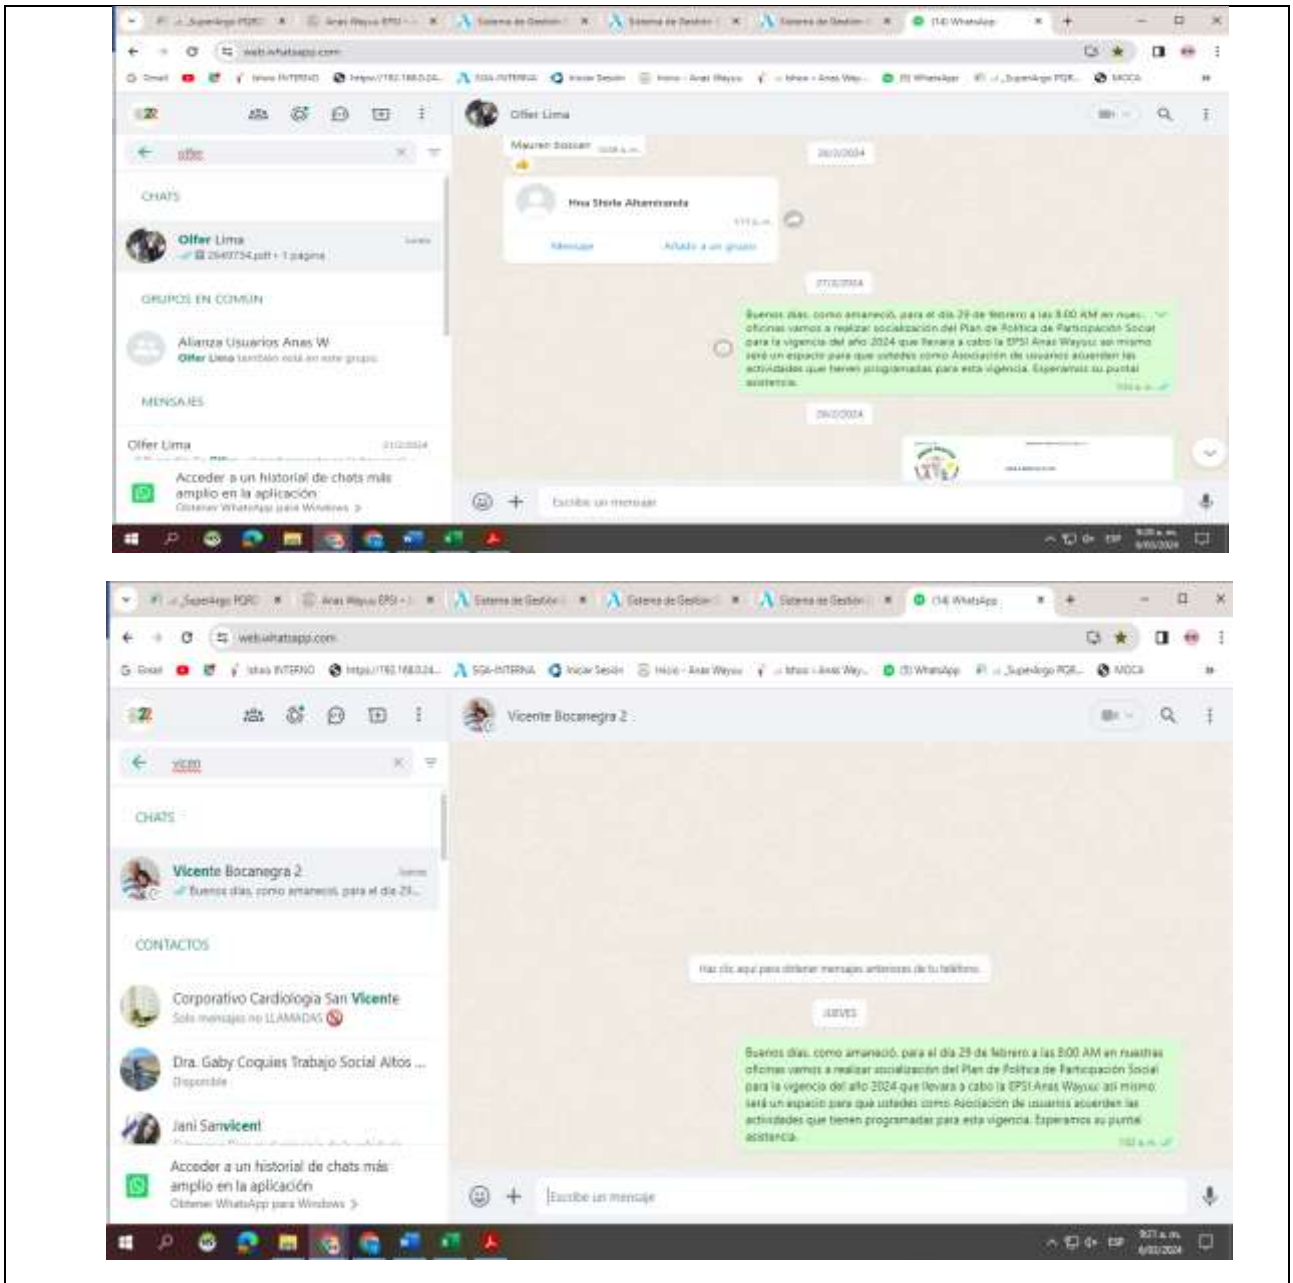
Superargo PQRS | Anas Wayuu EPSI | Sistema de Gestion | Sistema de Gestion | Sistema de Gestion | (14) WhatsApp

web.whatsapp.com

Gmail | Intras INTERNO | https://192.168.0.24... | SGA-INTERNA | Iniciar Sesión | Inicio - Anas Wayuu | Inbox - Anas Way... | (9) WhatsApp | Superargo PQR... | MOCA

olfer

CHATS

Olfer Lima
26497734.pdf • 1 página

GRUPOS EN COMÚN

Alianza Usuarios Anas W
Olfer Lima también está en este grupo

MENSAJES

Olfer Lima

Acceder a un historial de chats más amplio en la aplicación
Obtener WhatsApp para Windows >

Olfer Lima

Mauren Soscan

26/2/2024

Hna Sterla Altamiranda

Mensaje    Añadir a un grupo

27/2/2024

Buenos días, como amaneció, para el día 29 de febrero a las 8:00 AM en nuestras oficinas vamos a realizar socialización del Plan de Política de Participación Social para la vigencia del año 2024 que llevara a cabo la EPSI Anas Wayuu; así mismo será un espacio para que ustedes como Asociación de usuarios acuerden las actividades que tienen programadas para esta vigencia. Esperamos su puntal asistencia.

28/2/2024

Escribe un mensaje

ESP

Superargo PQRS | Anas Wayuu EPSI | Sistema de Gestion | Sistema de Gestion | Sistema de Gestion | (14) WhatsApp

web.whatsapp.com

vicen

CHATS

Vicente Bocanegra 2
Buenos días, como amaneció, para el día 29...

CONTACTOS

Corporativo Cardiologia San Vicente
Solo mensajes no LLAMADAS

Dra. Gaby Coquies Trabajo Social Altos ...
Disponible

Jani Sanvicent

Acceder a un historial de chats más amplio en la aplicación
Obtener WhatsApp para Windows >

Vicente Bocanegra 2

Haz clic aquí para obtener mensajes anteriores de tu teléfono.

JUEVES

Buenos días, como amaneció, para el día 29 de febrero a las 8:00 AM en nuestras oficinas vamos a realizar socialización del Plan de Política de Participación Social para la vigencia del año 2024 que llevara a cabo la EPSI Anas Wayuu; así mismo será un espacio para que ustedes como Asociación de usuarios acuerden las actividades que tienen programadas para esta vigencia. Esperamos su puntal asistencia.

Escribe un mensaje

ESP